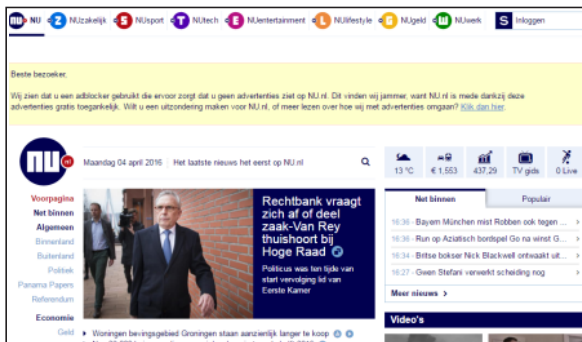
NU NUzakelijk NUsport NUtech NUentertainment NUlifestyle NUgeld NUwerk S Inloggen

Beste bezoeker,

Wij zien dat u een adblocker gebruikt die ervoor zorgt dat u geen advertenties ziet op NU.nl. Dit vinden wij jammer, want NU.nl is mede dankzij deze advertenties gratis toegankelijk. Wilt u een uitzondering maken voor NU.nl, of meer lezen over hoe wij met advertenties omgaan? Klik dan hier.

NU nl

Maandag 04 april 2016 | Het laatste nieuws het eerst op NU.nl

13 °C € 1.553 437,29 TV gids 0 Live

Voorpagina
Net binnen
Algemeen
Binnenland
Buitenland
Politiek
Panama Papers
Referendum
Economie
Geld

Rechtbank vraagt zich af of deel zaak-Van Rey thuishoort bij Hoge Raad

Politicus was ten tijde van start vervolging lid van Eerste Kamer

Woningen bevingsgebied Groningen staan aanzienlijk langer te koop

Net binnen | Populair

16:36 - Bayern München mist Robben ook tegen ...
16:35 - Run op Aziatisch bordspel Go na winst G...
16:34 - Britse bokser Nick Blackwell ontwaakt uit...
16:27 - Gwen Stefani verwerkt scheiding nog

Meer nieuws >

Video's